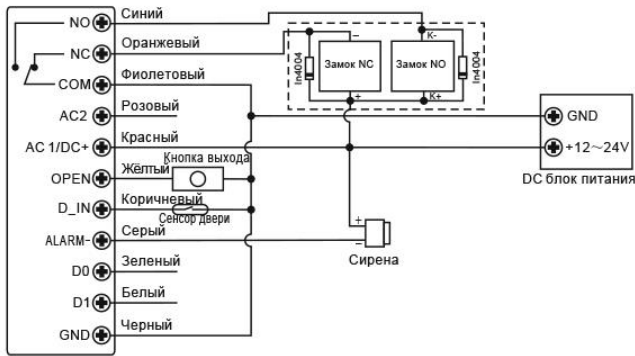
NO
NC
COM
AC2
AC 1/DC+
OPEN
D_IN
ALARM-
D0
D1
GND

Синий
Оранжевый
Фиолетовый
Розовый
Красный
Желтый
Кнопка выхода
Коричневый
Сенсор двери
Серый
Зеленый
Белый
Черный

In4004
Замок NC
Замок NO
In4004
–
+
K-
K+

+
–
Сирена

GND
+12～24V
DC блок питания